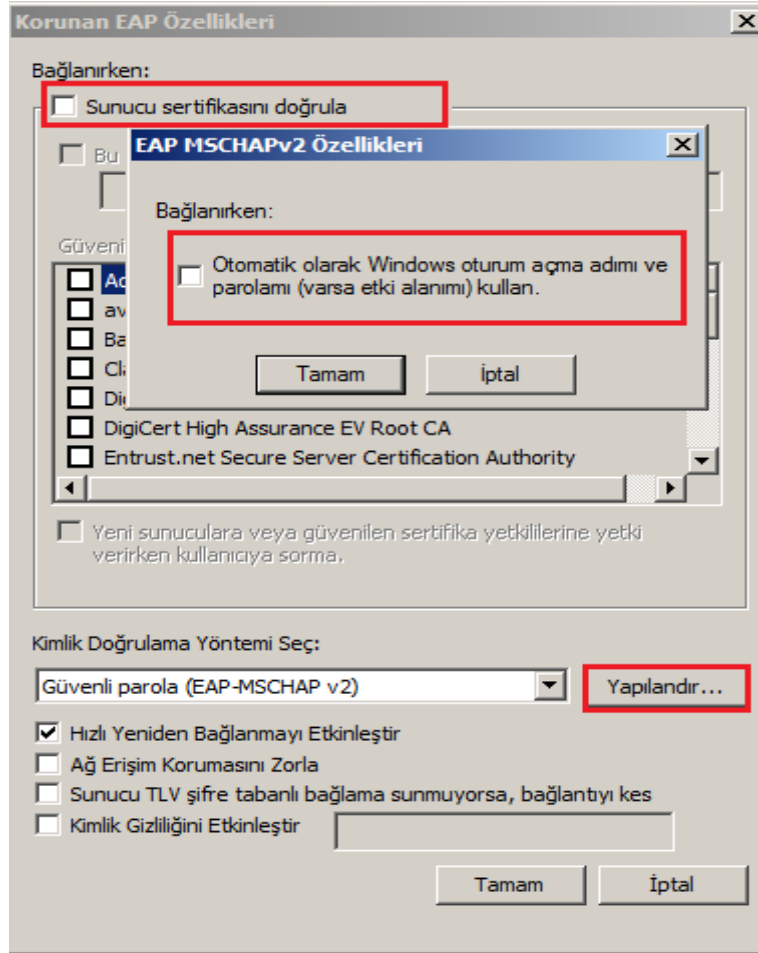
Korunan EAP Özellikleri

Bağlanırken:

Sunucu sertifikasını doğrula

Bu

EAP MSCHAPv2 Özellikleri

Bağlanırken:

Otomatik olarak Windows oturum açma adımı ve parolamı (varsa etki alanımı) kullan.

Tamam

İptal

Güveni

Ac

av

Ba

Cl

Di

DigiCert High Assurance EV Root CA

Entrust.net Secure Server Certification Authority

Yeni sunuculara veya güvenilen sertifika yetkililerine yetki verirken kullanıcıya sorma.

Kimlik Doğrulama Yöntemi Seç:

Güvenli parola (EAP-MSCHAP v2)

Yapılandır...

Hızlı Yeniden Bağlanmayı Etkinleştir

Ağ Erişim Korumasını Zorla

Sunucu TLV şifre tabanlı bağlama sunmuyorsa, bağlantıyı kes

Kimlik Gizliliğini Etkinleştir

Tamam

İptal